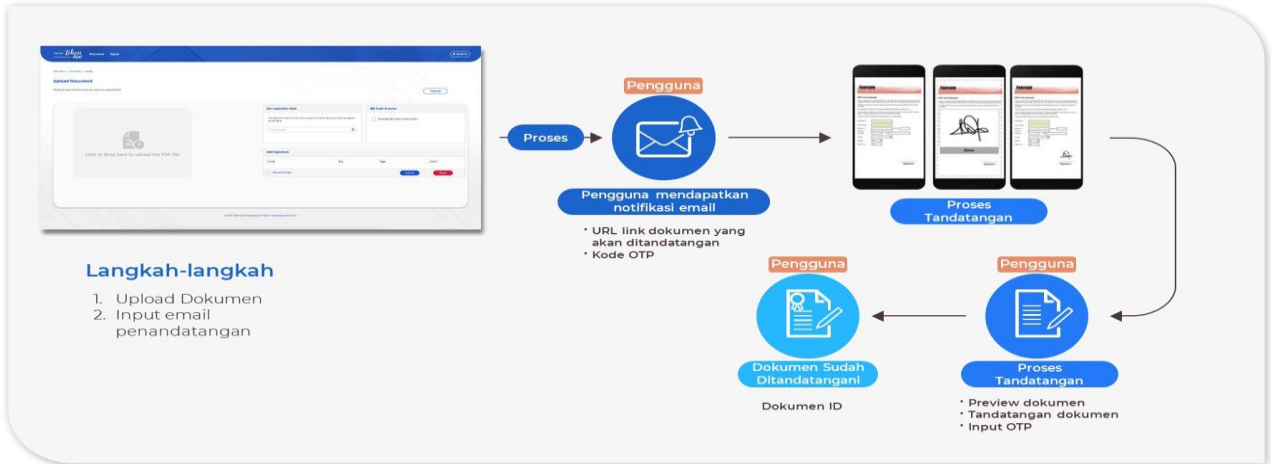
Upload Document

Click or Drop here to upload the PDF file

Set Limit Date Sets

BE Code Scanner

Add Signature

Langkah-langkah

1. Upload Dokumen
2. Input email penandatangan

Proses

Pengguna

Pengguna mendapatkan notifikasi email

• URL link dokumen yang akan ditandatangan
• Kode OTP

Proses Tandatangan

Pengguna

Dokumen Sudah Ditandatangani

Dokumen ID

Pengguna

Proses Tandatangan

• Preview dokumen
• Tandatangan dokumen
• Input OTP